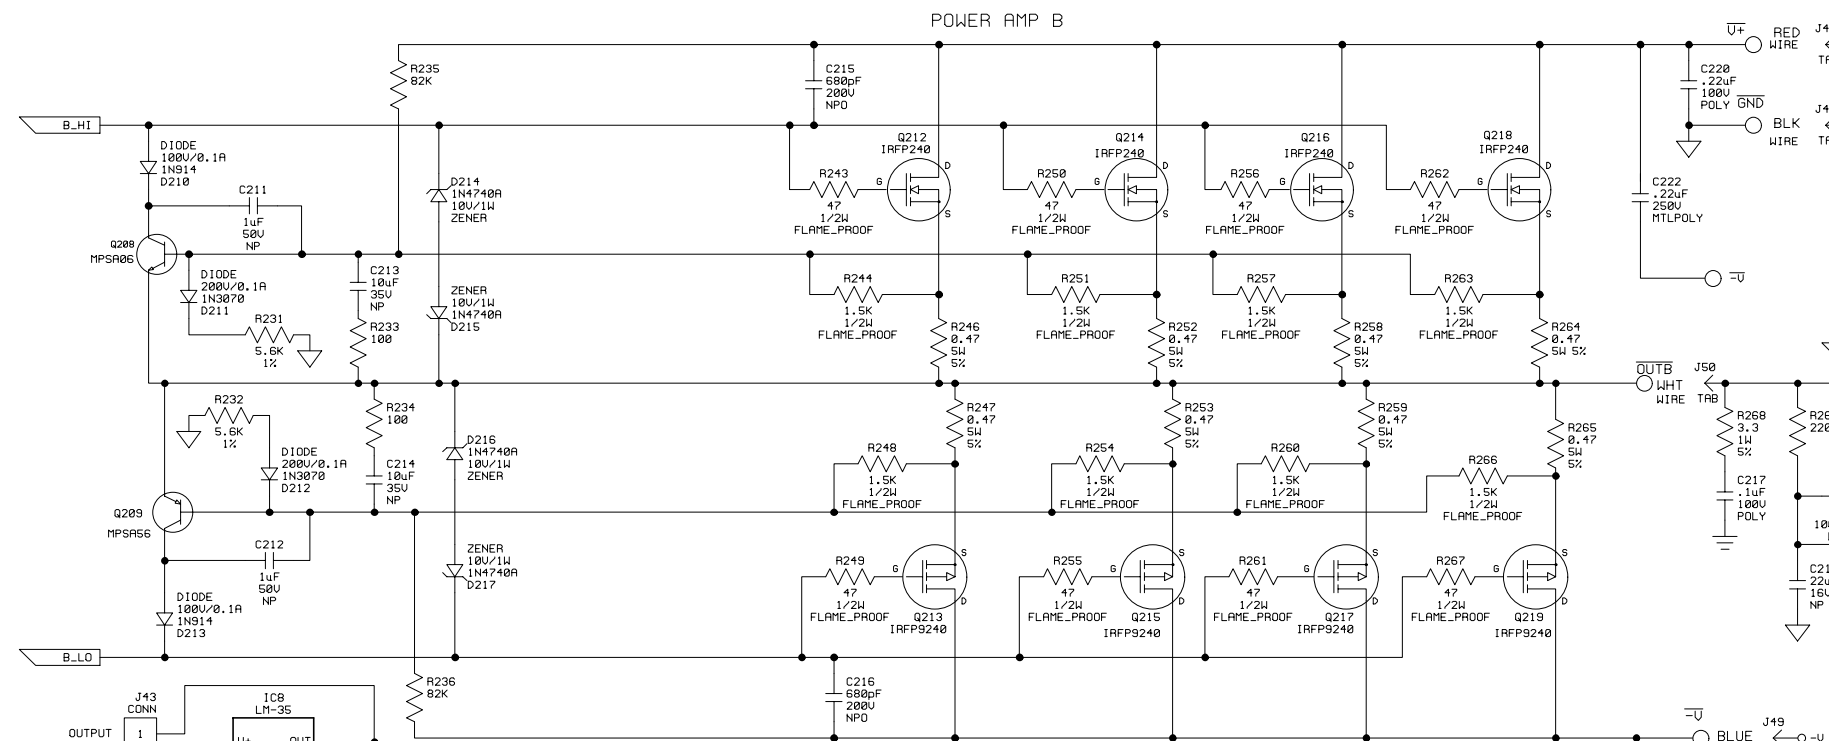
POWER AMP B

B_HI

B_LO

DIODE 100V/0.1A 1N914 D210

C211 1uF 50V NP

Q208 MPSA06

DIODE 200V/0.1A 1N3070 D211

R231 5.6K 1%

R235 82K

C213 10uF 35V NP

R233 100

D214 1N4740A 10V/1W ZENER

ZENER 10V/1W 1N4740A D215

C215 680pF 200V NPO

Q212 IRFP240

R243 47 1/2W FLAME_PROOF

R244 1.5K 1/2W FLAME_PROOF

R246 0.47 5W 5%

Q214 IRFP240

R250 47 1/2W FLAME_PROOF

R251 1.5K 1/2W FLAME_PROOF

R252 0.47 5W 5%

Q216 IRFP240

R256 47 1/2W FLAME_PROOF

R257 1.5K 1/2W FLAME_PROOF

R258 0.47 5W 5%

Q218 IRFP240

R262 47 1/2W FLAME_PROOF

R263 1.5K 1/2W FLAME_PROOF

R264 0.47 5W 5%

$\overline{V+}$ RED WIRE

C220 .22uF 100V POLY $\overline{GND}$

BLK WIRE

C222 .22uF 250V MTLPOLY

$\overline{-V}$

$\overline{OUTB}$ WHT WIRE

J50 TAB

R268 3.3 1W 5%

C217 .1uF 100V POLY

R232 5.6K 1%

DIODE 200V/0.1A 1N3070 D212

Q209 MPSA56

C212 1uF 50V NP

DIODE 100V/0.1A 1N914 D213

R234 100

C214 10uF 35V NP

D216 1N4740A 10V/1W ZENER

ZENER 10V/1W 1N4740A D217

R236 82K

R247 0.47 5W 5%

R248 1.5K 1/2W FLAME_PROOF

R249 47 1/2W FLAME_PROOF

Q213 IRFP9240

R253 0.47 5W 5%

R254 1.5K 1/2W FLAME_PROOF

R255 47 1/2W FLAME_PROOF

Q215 IRFP9240

R259 0.47 5W 5%

R260 1.5K 1/2W FLAME_PROOF

R261 47 1/2W FLAME_PROOF

Q217 IRFP9240

R265 0.47 5W 5%

R266 1.5K 1/2W FLAME_PROOF

R267 47 1/2W FLAME_PROOF

Q219 IRFP9240

C216 680pF 200V NPO

J43 CONN

OUTPUT 1

IC8 LM-35

$\overline{-V}$ BLUE

J49